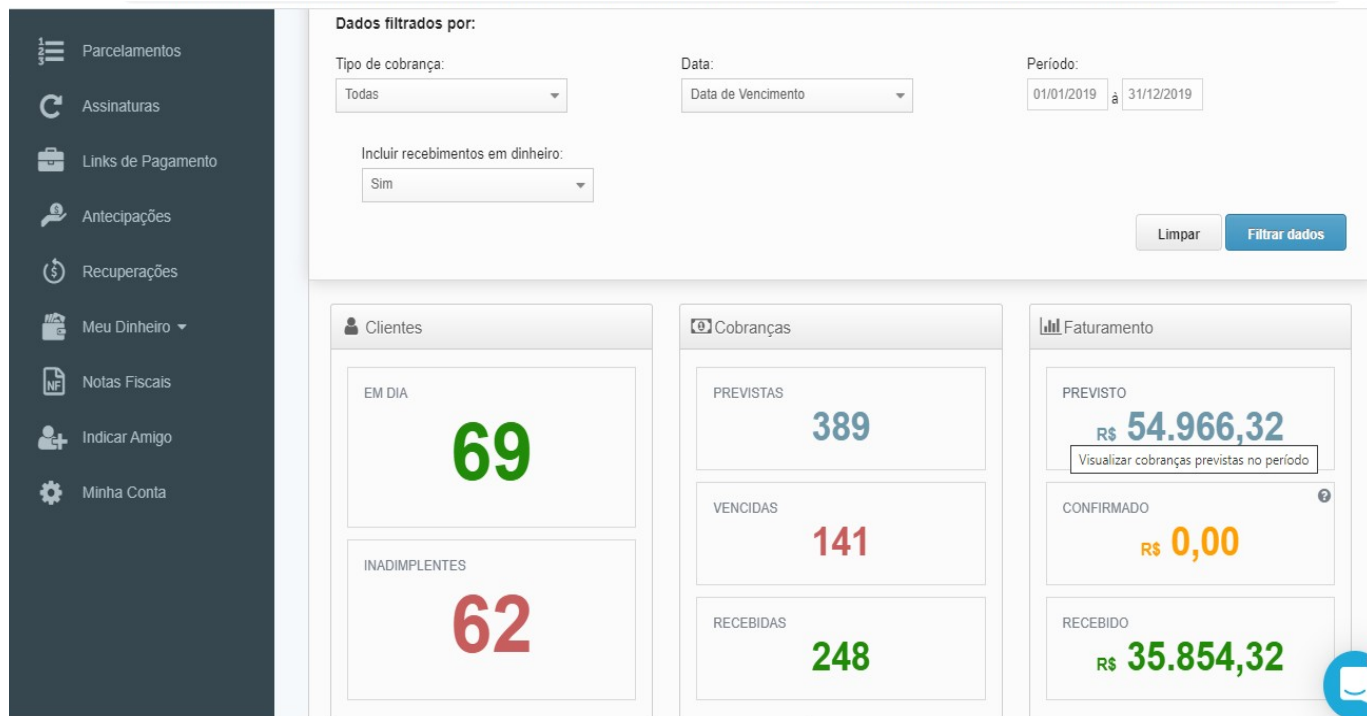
Parcelamentos
Assinaturas
Links de Pagamento
Antecipações
Recuperações
Meu Dinheiro
Notas Fiscais
Indicar Amigo
Minha Conta

Dados filtrados por:

Tipo de cobrança:
Todas

Data:
Data de Vencimento

Período:
01/01/2019 à 31/12/2019

Incluir recebimentos em dinheiro:
Sim

Limpar
Filtrar dados

Clientes

EM DIA
69

INADIMPLENTES
62

Cobranças

PREVISTAS
389

VENCIDAS
141

RECEBIDAS
248

Faturamento

PREVISTO
R$ 54.966,32
Visualizar cobranças previstas no período

CONFIRMADO
R$ 0,00

RECEBIDO
R$ 35.854,32